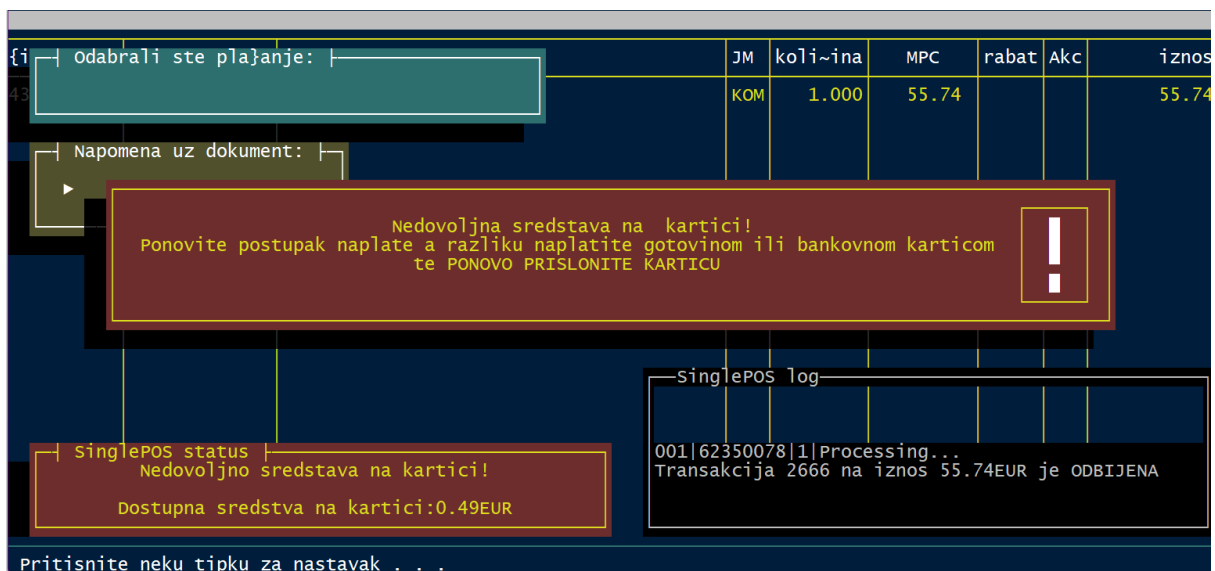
{i Odabrali ste pla}anje:

43

| JM | koli~ina | MPC | rabat | Akc | iznos |
|---|---|---|---|---|---|
| KOM | 1.000 | 55.74 | | | 55.74 |

Napomena uz dokument:

►

Nedovoljna sredstava na kartici!
Ponovite postupak naplate a razliku naplatite gotovinom ili bankovnom karticom
te PONOVO PRISLONITE KARTICU

!

SinglePOS log

001|62350078|1|Processing...
Transakcija 2666 na iznos 55.74EUR je ODBIJENA

SinglePOS status
Nedovoljno sredstava na kartici!

Dostupna sredstva na kartici:0.49EUR

Pritisnite neku tipku za nastavak . . .